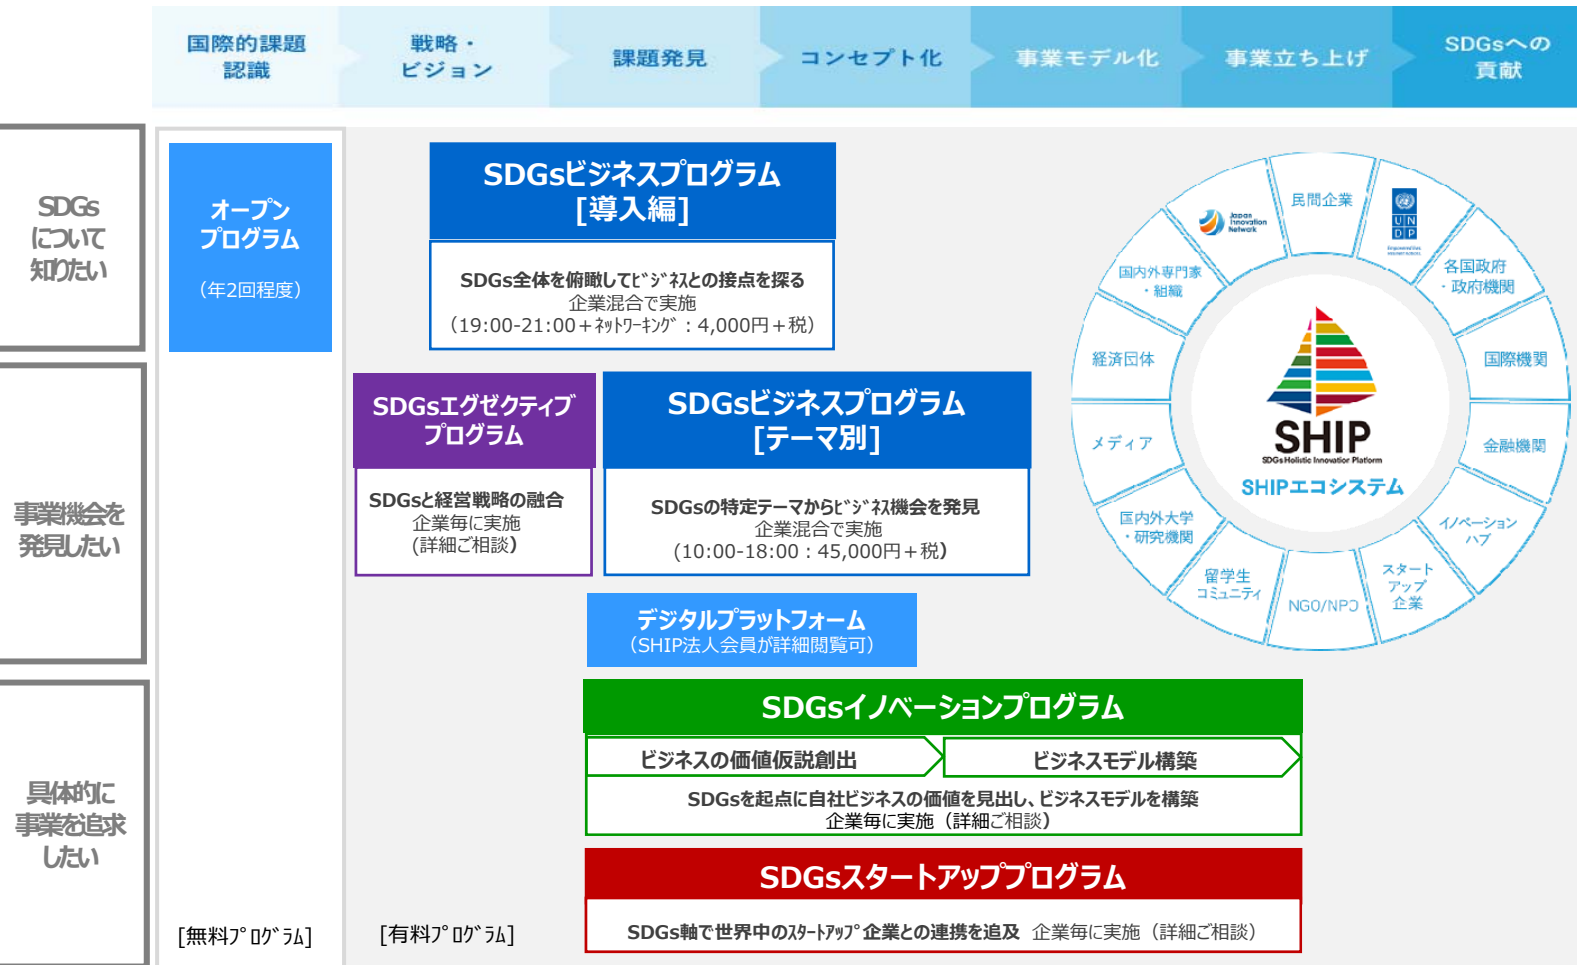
国際的課題認識

戦略・ビジョン

課題発見

コンセプト化

事業モデル化

事業立ち上げ

SDGsへの貢献

SDGsについて知りたい

事業機会を発見したい

具体的に事業を追求したい

オープンプログラム

（年2回程度）

SDGsビジネスプログラム
[導入編]

SDGs全体を俯瞰してﾋﾞｼﾞﾈｽとの接点を探る
企業混合で実施
（19:00-21:00＋ﾈｯﾄﾜｰｷﾝｸﾞ：4,000円＋税）

SDGsエグゼクティブプログラム

SDGsと経営戦略の融合
企業毎に実施
（詳細ご相談）

SDGsビジネスプログラム
[テーマ別]

SDGsの特定テーマからﾋﾞｼﾞﾈｽ機会を発見
企業混合で実施
（10:00-18:00：45,000円＋税）

デジタルプラットフォーム
（SHIP法人会員が詳細閲覧可）

SDGsイノベーションプログラム

ビジネスの価値仮説創出

ビジネスモデル構築

SDGsを起点に自社ビジネスの価値を見出し、ビジネスモデルを構築
企業毎に実施（詳細ご相談）

SDGsスタートアッププログラム

SDGs軸で世界中のｽﾀｰﾄｱｯﾌﾟ企業との連携を追及 企業毎に実施（詳細ご相談）

[無料ﾌﾟﾛｸﾞﾗﾑ]

[有料ﾌﾟﾛｸﾞﾗﾑ]

民間企業

Japan Innovation Network

UNDP

各国政府・政府機関

国内外専門家・組織

国際機関

経済団体

金融機関

メディア

イノベーションハブ

国内外大学・研究機関

スタートアップ企業

留学生コミュニティ

NGO/NPO

SHIP
SDGs Holistic Innovation Platform

SHIPエコシステム